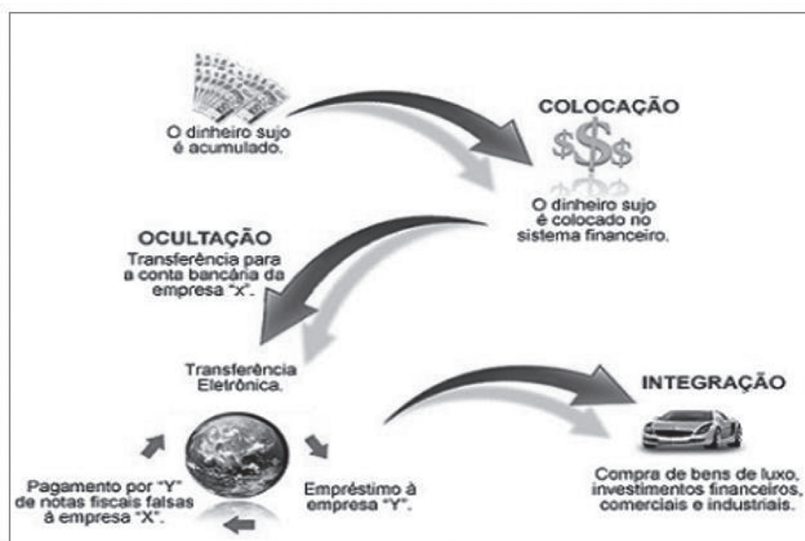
O dinheiro sujo é acumulado.

COLOCAÇÃO
$$$
O dinheiro sujo é colocado no sistema financeiro.

OCULTAÇÃO
Transferência para a conta bancária da empresa "x".

Transferência Eletrônica.

Pagamento por "Y" de notas fiscais falsas à empresa "X".

Empréstimo à empresa "Y".

INTEGRAÇÃO
Compra de bens de luxo, investimentos financeiros, comerciais e industriais.